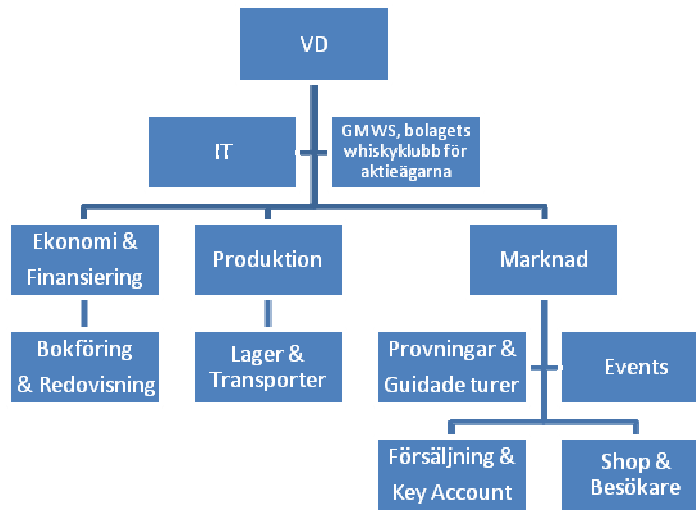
VD

IT

GMWS, bolagets whiskyklubb för aktieägarna

Ekonomi & Finansiering

Produktion

Marknad

Bokföring & Redovisning

Lager & Transporter

Provningar & Guidade turer

Events

Försäljning & Key Account

Shop & Besökare